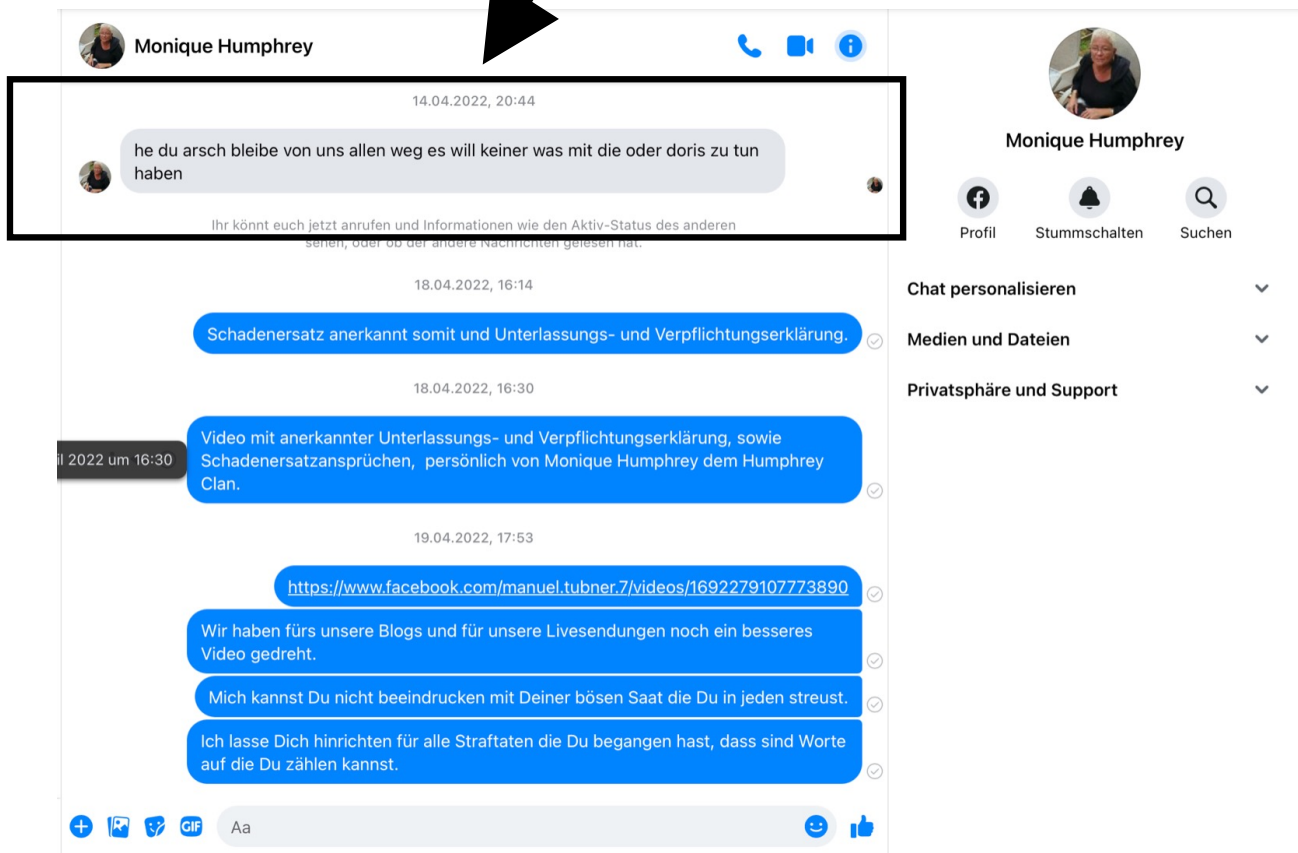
Monique Humphrey

14.04.2022, 20:44

he du arsch bleibe von uns allen weg es will keiner was mit die oder doris zu tun haben

Ihr könnt euch jetzt anrufen und Informationen wie den Aktiv-Status des anderen sehen, oder ob der andere Nachrichten gelesen hat.

18.04.2022, 16:14

Schadenersatz anerkannt somit und Unterlassungs- und Verpflichtungserklärung.

18.04.2022, 16:30

il 2022 um 16:30

Video mit anerkannter Unterlassungs- und Verpflichtungserklärung, sowie Schadenersatzansprüchen, persönlich von Monique Humphrey dem Humphrey Clan.

19.04.2022, 17:53

https://www.facebook.com/manuel.tubner.7/videos/1692279107773890

Wir haben fürs unsere Blogs und für unsere Livesendungen noch ein besseres Video gedreht.

Mich kannst Du nicht beeindrucken mit Deiner bösen Saat die Du in jeden streust.

Ich lasse Dich hinrichten für alle Straftaten die Du begangen hast, dass sind Worte auf die Du zählen kannst.

GIF

Aa

Monique Humphrey

Profil

Stummschalten

Suchen

Chat personalisieren

Medien und Dateien

Privatsphäre und Support